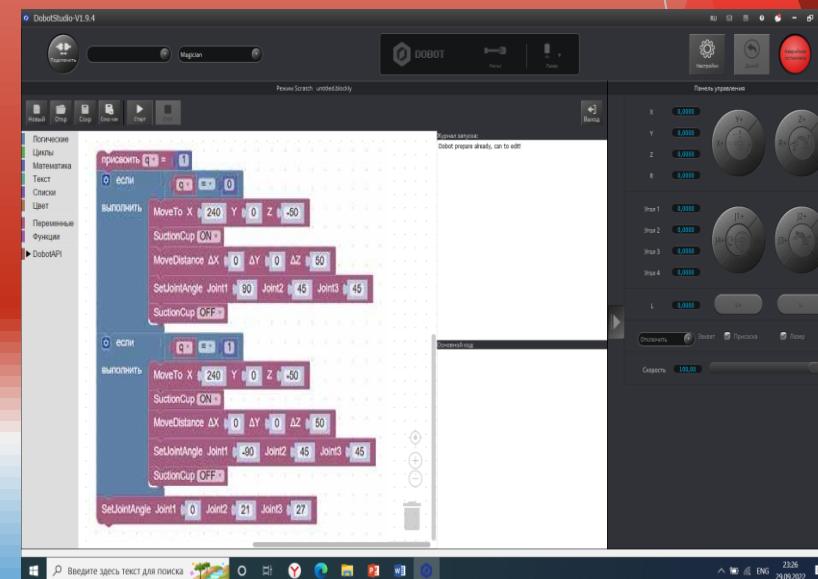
DobotStudio-V1.9.4

Подключить
Magician

DOBOT

Настройки
Домой
Аварийная остановка

Режим Scratch: untitled.blockly

Новый Откр Сохр Сохр.как Старт Стоп
Выход

Логические
Циклы
Математика
Текст
Списки
Цвет
Переменные
Функции
DobotAPI

присвоить q = 1
если q = 0
выполнить MoveTo X 240 Y 0 Z -50
SuctionCup ON
MoveDistance ΔX 0 ΔY 0 ΔZ 50
SetJointAngle Joint1 90 Joint2 45 Joint3 45
SuctionCup OFF
если q = 1
выполнить MoveTo X 240 Y 0 Z -50
SuctionCup ON
MoveDistance ΔX 0 ΔY 0 ΔZ 50
SetJointAngle Joint1 -90 Joint2 45 Joint3 45
SuctionCup OFF
SetJointAngle Joint1 0 Joint2 21 Joint3 27

Журнал запуска:
Dobot prepare already, can to edit!

Основной код

Панель управления
X 0,0000
Y 0,0000
Z 0,0000
R 0,0000
Угол 1 0,0000
Угол 2 0,0000
Угол 3 0,0000
Угол 4 0,0000
L 0,0000
Отключить Захват Присоска Лазер
Скорость 100,00

Введите здесь текст для поиска
ENG 23:26 29.09.2022